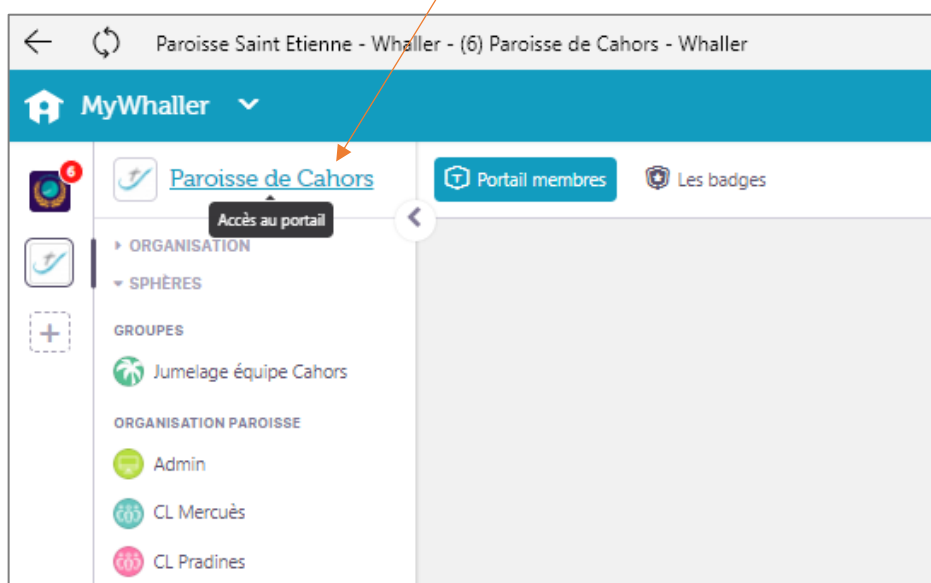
Paroisse Saint Etienne - Whaller - (6) Paroisse de Cahors - Whaller

MyWhaller

6

Paroisse de Cahors

Accès au portail

Portail membres

Les badges

ORGANISATION

SPHÈRES

GROUPES

Jumelage équipe Cahors

ORGANISATION PAROISSE

Admin

CL Mercuès

CL Pradines